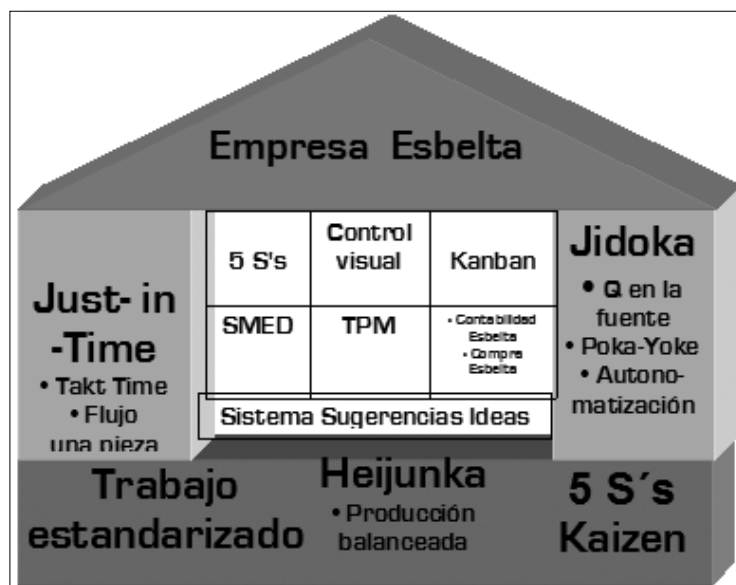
Empresa Esbelta

Just- in -Time
• Takt Time
• Flujo una pieza

| 5 S's | Control visual | Kanban |
|---|---|---|
| SMED | TPM | • Contabilidad Esbelta • Compra Esbelta |

Sistema Sugerencias Ideas

Jidoka
• Q en la fuente
• Poka-Yoke
• Autonomatización

Trabajo estandarizado

Heijunka
• Producción balanceada

5 S´s Kaizen